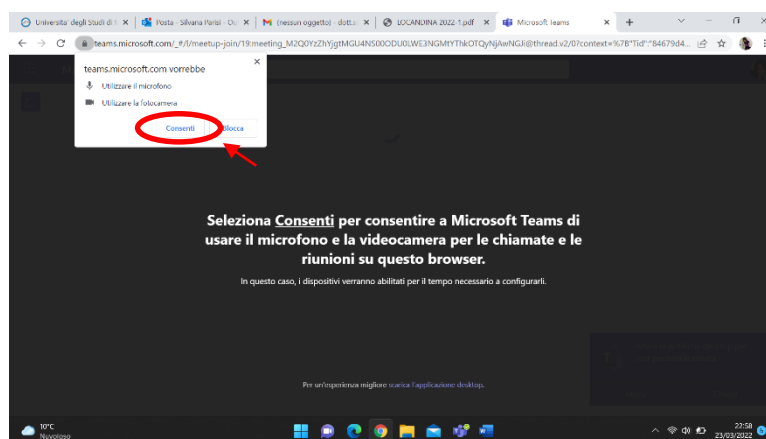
Universita' degli Studi di ✕ | Posta - Silvana Parisi - Ou ✕ | (nessun oggetto) - dott ✕ | LOCANDINA 2022-1.pdf ✕ | Microsoft Teams ✕ | +

teams.microsoft.com/_#/l/meetup-join/19:meeting_M2Q0YzZhYjgtMGU4NS00ODU0LWE3NGMtYThkOTQyNjAwNGJi@thread.v2/0?context=%7B"Tid":"84679d4...

teams.microsoft.com vorrebbe

Utilizzare il microfono

Utilizzare la fotocamera

Consenti

Blocca

Seleziona Consenti per consentire a Microsoft Teams di usare il microfono e la videocamera per le chiamate e le riunioni su questo browser.

In questo caso, i dispositivi verranno abilitati per il tempo necessario a configurarli.

Per un'esperienza migliore scarica l'applicazione desktop.

10°C
Nuvoloso

22:58
23/03/2022